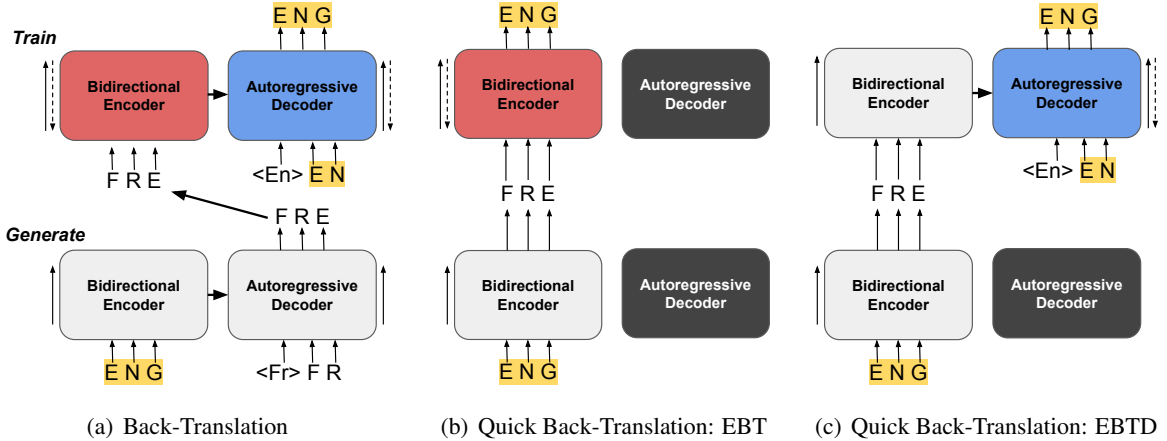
Train

Bidirectional Encoder

Autoregressive Decoder

E N G

<En> E N

F R E

F R E

Generate

Bidirectional Encoder

Autoregressive Decoder

E N G

<Fr> F R

(a) Back-Translation

E N G

Bidirectional Encoder

Autoregressive Decoder

F R E

Bidirectional Encoder

Autoregressive Decoder

E N G

(b) Quick Back-Translation: EBT

E N G

Bidirectional Encoder

Autoregressive Decoder

<En> E N

F R E

Bidirectional Encoder

Autoregressive Decoder

E N G

(c) Quick Back-Translation: EBTD